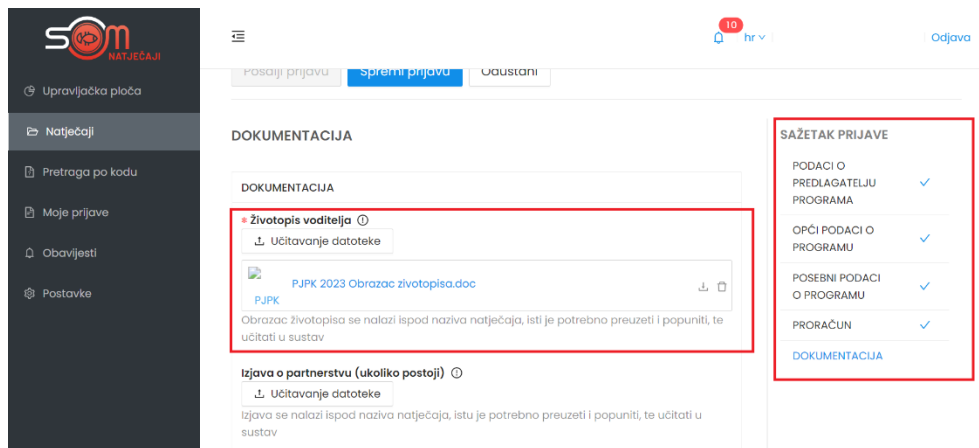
SOM NATJEČAJI

Upravljačka ploča
Natječaji
Pretraga po kodu
Moje prijave
Obavijesti
Postavke

10
hr
Odjava

Pošalji prijavu
Spremi prijavu
Odustani

DOKUMENTACIJA

DOKUMENTACIJA

* Životopis voditelja
Učitavanje datoteke
PJPK
PJPK 2023 Obrazac zivotopisa.doc
Obrazac životopisa se nalazi ispod naziva natječaja, isti je potrebno preuzeti i popuniti, te učitati u sustav

Izjava o partnerstvu (ukoliko postoji)
Učitavanje datoteke
Izjava se nalazi ispod naziva natječaja, istu je potrebno preuzeti i popuniti, te učitati u sustav

SAŽETAK PRIJAVE
PODACI O PREDLAGATELJU PROGRAMA
OPĆI PODACI O PROGRAMU
POSEBNI PODACI O PROGRAMU
PRORAČUN
DOKUMENTACIJA